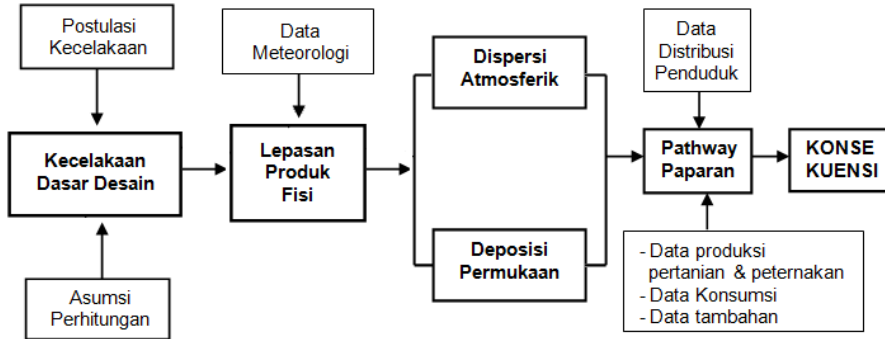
Postulasi Kecelakaan

Kecelakaan Dasar Desain

Asumsi Perhitungan

Data Meteorologi

Lepasan Produk Fisi

Dispersi Atmosferik

Deposisi Permukaan

Data Distribusi Penduduk

Pathway Paparan

- Data produksi pertanian & peternakan
- Data Konsumsi
- Data tambahan

KONSE KUENSI